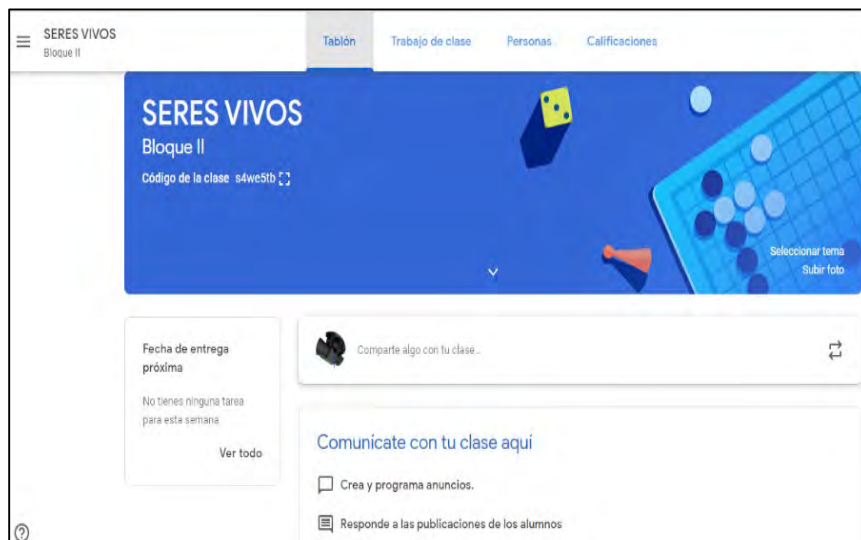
SERES VIVOS
Bloque II

Tablón Trabajo de clase Personas Calificaciones

SERES VIVOS
Bloque II
Código de la clase s4we5tb

Seleccionar tema
Subir foto

Fecha de entrega próxima

No tienes ninguna tarea para esta semana

Ver todo

Comparte algo con tu clase...

Comunícate con tu clase aquí

Crea y programa anuncios.

Responde a las publicaciones de los alumnos